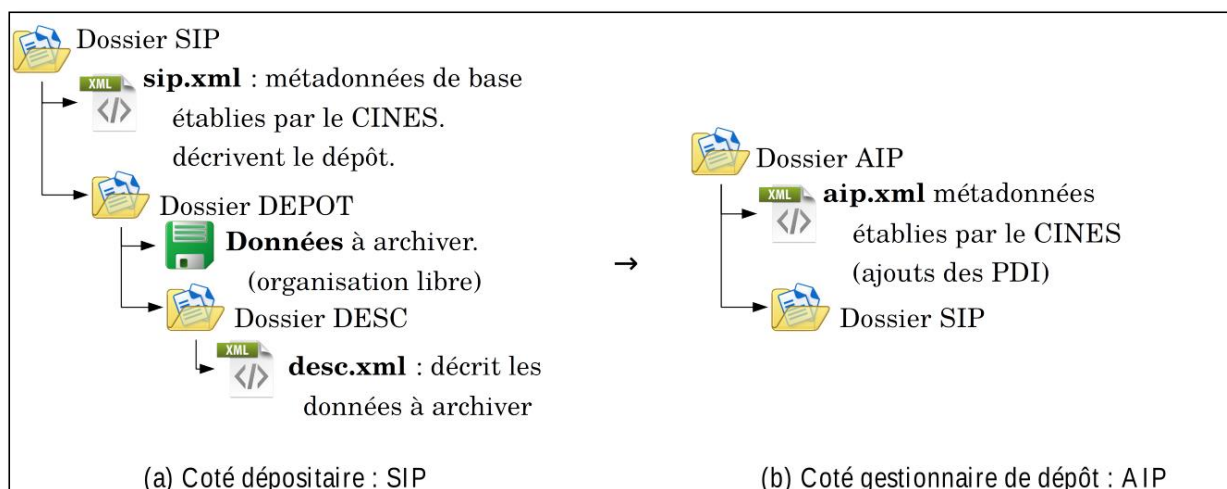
Dossier SIP

XML sip.xml : métadonnées de base établies par le CINES. décrivent le dépôt.

Dossier DEPOT

Données à archiver. (organisation libre)

Dossier DESC

XML desc.xml : décrit les données à archiver

→

Dossier AIP

XML aip.xml métadonnées établies par le CINES (ajouts des PDI)

Dossier SIP

(a) Coté dépositaire : SIP

(b) Coté gestionnaire de dépôt : AIP